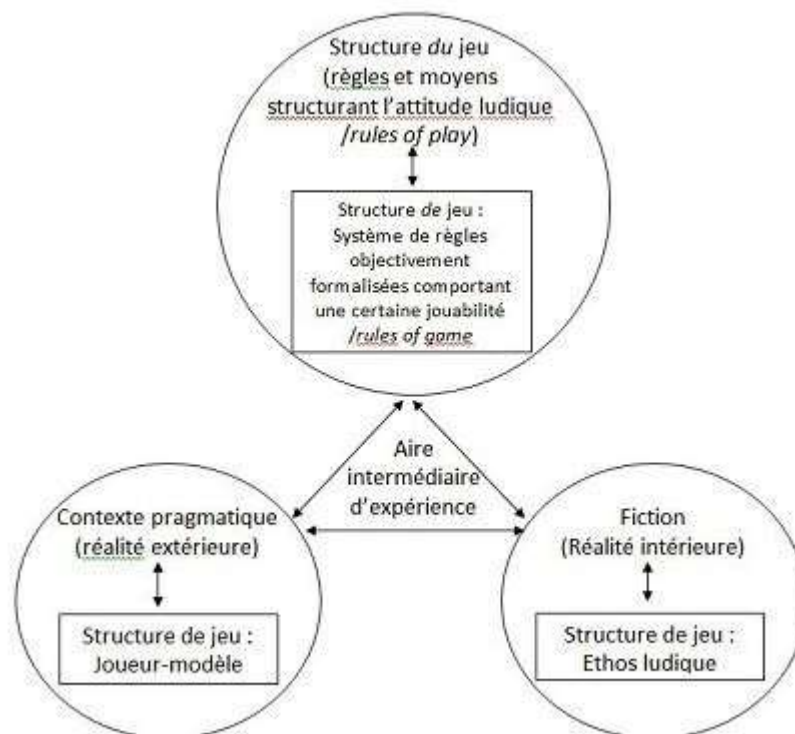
Structure *du* jeu (règles et moyens structurant l'attitude ludique /*rules of play*)

Structure *de* jeu : Système de règles objectivement formalisées comportant une certaine jouabilité /*rules of game*

Aire intermédiaire d'expérience

Contexte pragmatique (réalité extérieure)

Structure de jeu : Joueur-modèle

Fiction (Réalité intérieure)

Structure de jeu : Ethos ludique